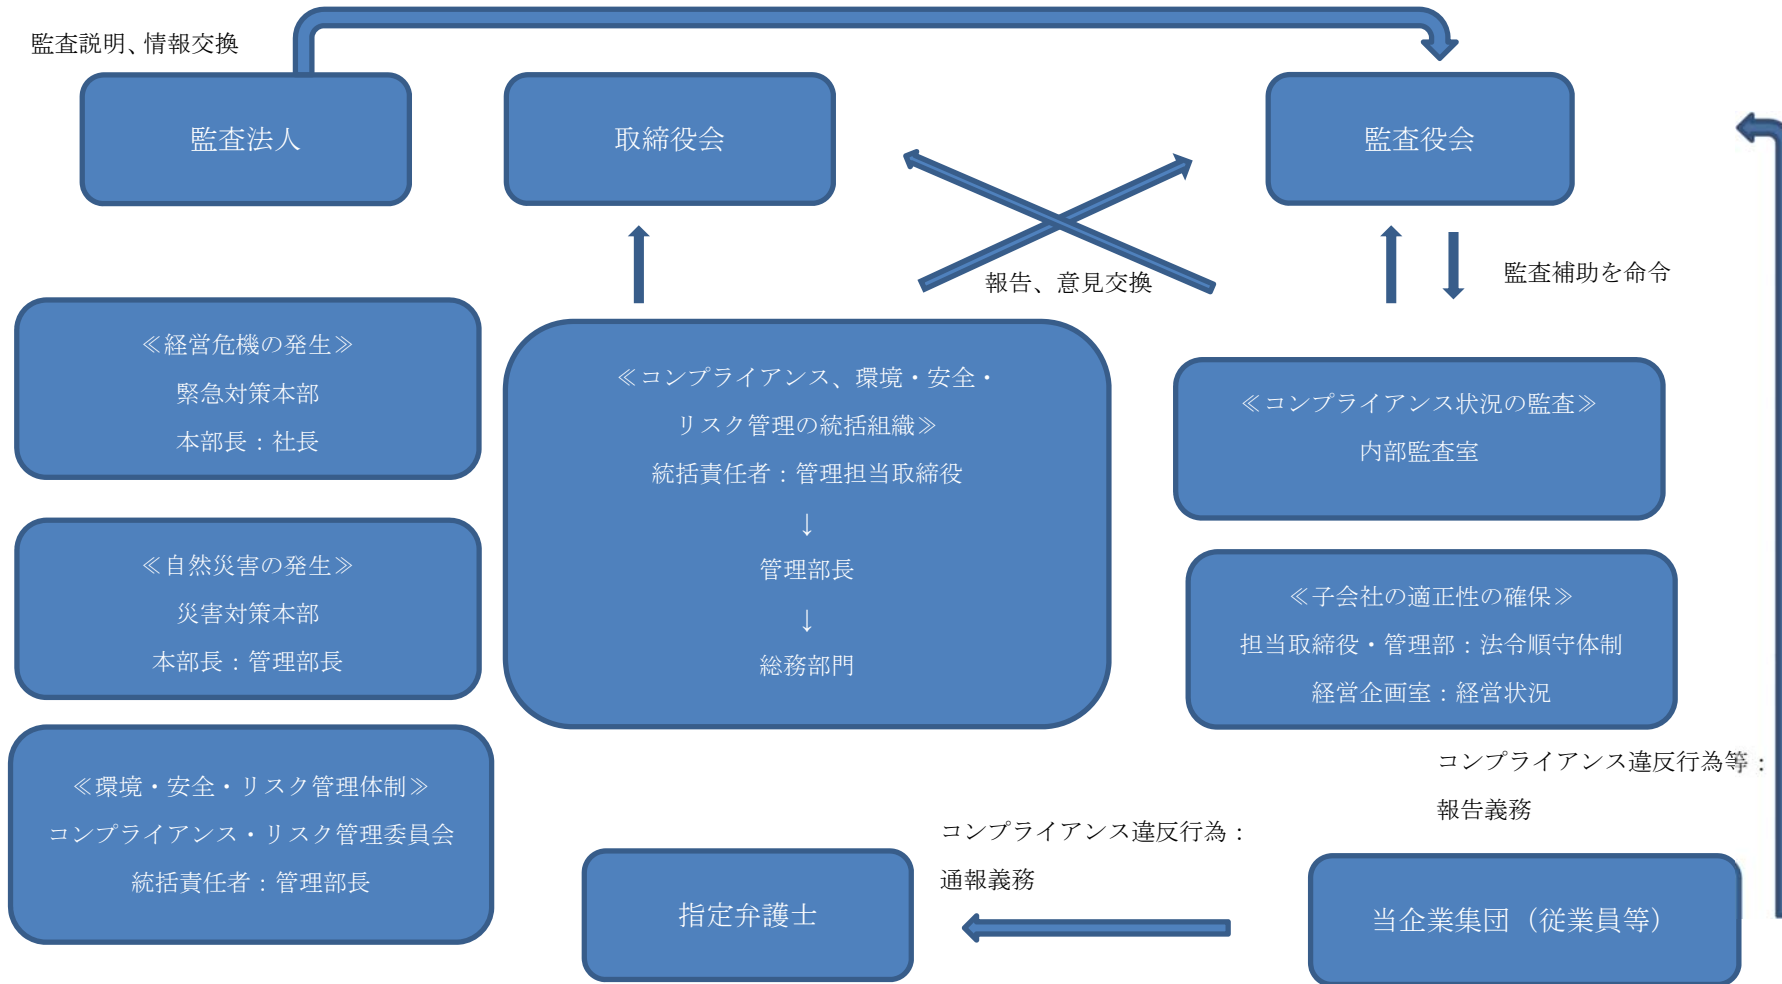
監査説明、情報交換

監査法人

取締役会

監査役会

報告、意見交換

監査補助を命令

≪経営危機の発生≫
緊急対策本部
本部長：社長

≪コンプライアンス、環境・安全・
リスク管理の統括組織≫
統括責任者：管理担当取締役
↓
管理部長
↓
総務部門

≪コンプライアンス状況の監査≫
内部監査室

≪自然災害の発生≫
災害対策本部
本部長：管理部長

≪子会社の適正性の確保≫
担当取締役・管理部：法令順守体制
経営企画室：経営状況

≪環境・安全・リスク管理体制≫
コンプライアンス・リスク管理委員会
統括責任者：管理部長

コンプライアンス違反行為等：
報告義務

コンプライアンス違反行為：
通報義務

指定弁護士

当企業集団（従業員等）